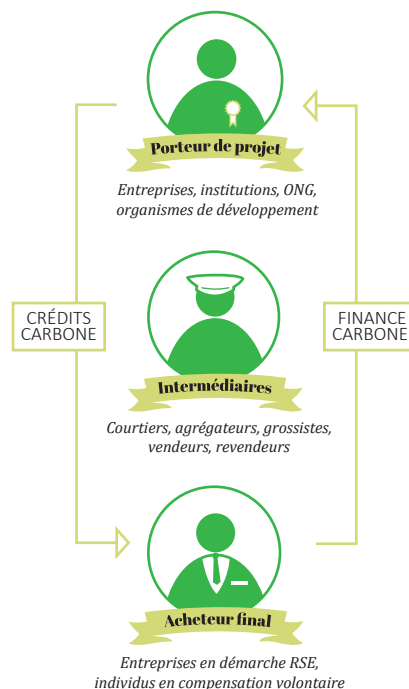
Porteur de projet

Entreprises, institutions, ONG, organismes de développement

CRÉDITS CARBONE

FINANCE CARBONE

Intermédiaires

Courtiers, agrégateurs, grossistes, vendeurs, revendeurs

Acheteur final

Entreprises en démarche RSE, individus en compensation volontaire